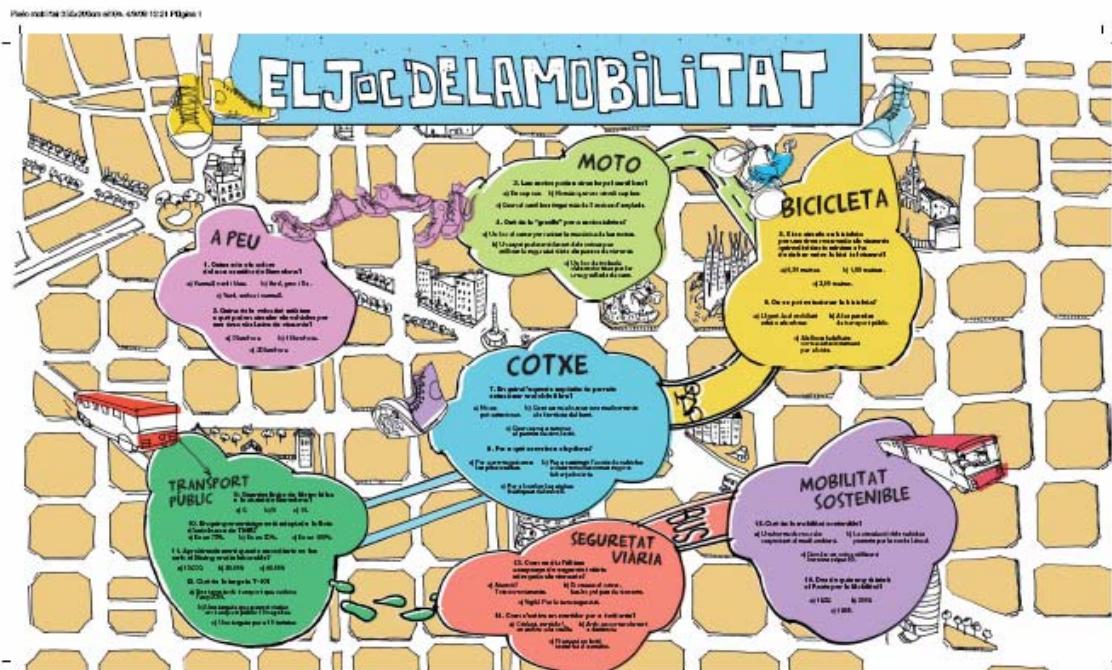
Plafo mobilitat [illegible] Pàgina 1

EL JOC DE LA MOBILITAT

MOTO

3. Les motos poden circular pel carril bus?
a) Sí, sempre. b) Només quan no circulin autobusos.
c) Quan el carril bus tingui més de 3 metres d'amplada.

4. Què és la "granota" per a motos i ciclistes?
a) Un lloc al carrer per aparcar la moto o la bicicleta.
b) Un espai pintat a la calçada davant del semàfor per a motos i bicicletes.
c) Un tipus de casc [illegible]

BICICLETA

5. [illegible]
a) 0,50 metres. b) 1,50 metres.
c) 2,50 metres.

6. On es pot aparcar la bicicleta?
a) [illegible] b) Al carrer i a l'interior del transport públic.
c) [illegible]

A PEU

1. Quins són els colors del semàfor de Barcelona?
a) Vermell, verd i blau. b) Verd, groc i blanc.
c) Verd, ambre i vermell.

2. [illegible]
a) 20 anys. b) 16 anys.
c) 18 anys.

COTXE

7. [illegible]
a) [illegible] b) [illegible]
c) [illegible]

8. Per a què serveixen els pilones?
a) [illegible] b) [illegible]
c) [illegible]

TRANSPORT PÚBLIC

9. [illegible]
a) 5. b) 8. c) 11.

10. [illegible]
a) En un 70%. b) En un 30%. c) En un 100%.

11. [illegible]
a) 10.000. b) 20.000. c) 40.000.

12. Què és la targeta T-10?
a) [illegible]
b) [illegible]
c) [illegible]

SEGURETAT VIÀRIA

13. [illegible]
a) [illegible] b) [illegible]
c) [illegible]

14. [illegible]
a) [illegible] b) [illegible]
c) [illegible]

MOBILITAT SOSTENIBLE

15. Què és la mobilitat sostenible?
a) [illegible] b) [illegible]
c) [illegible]

16. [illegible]
a) 1992. b) 2004.
c) 1888.

BUS